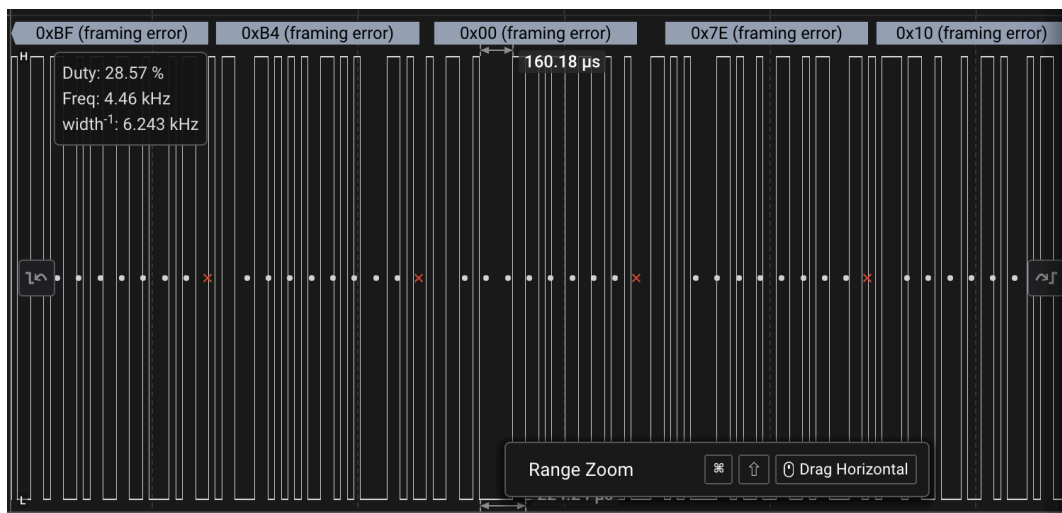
0xBF (framing error)

0xB4 (framing error)

0x00 (framing error)

0x7E (framing error)

0x10 (framing error)

H

Duty: 28.57 %
Freq: 4.46 kHz
width$^{-1}$: 6.243 kHz

160.18 µs

L

Range Zoom

⌘ ⇧ Drag Horizontal

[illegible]